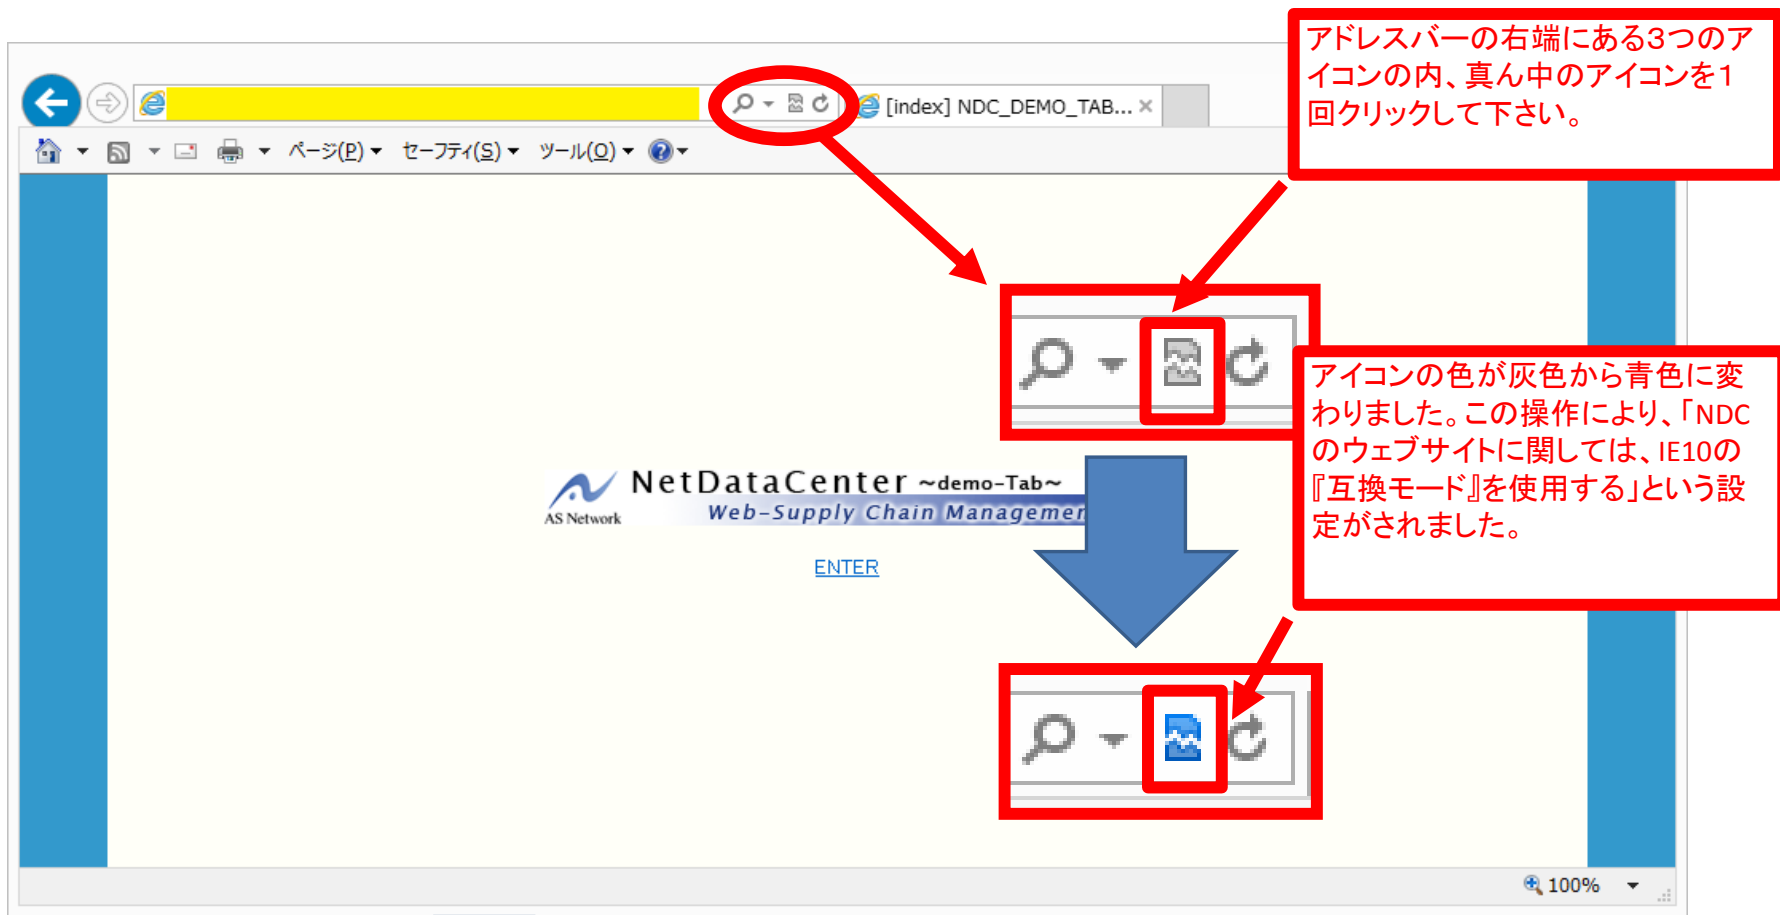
[index] NDC_DEMO_TAB... ×

ページ(P) セーフティ(S) ツール(O)

アドレスバーの右端にある3つのアイコンの内、真ん中のアイコンを1回クリックして下さい。

アイコンの色が灰色から青色に変わりました。この操作により、「NDCのウェブサイトに関しては、IE10の『互換モード』を使用する」という設定がされました。

NetDataCenter ~demo-Tab~
AS Network
Web-Supply Chain Managemen

ENTER

100%